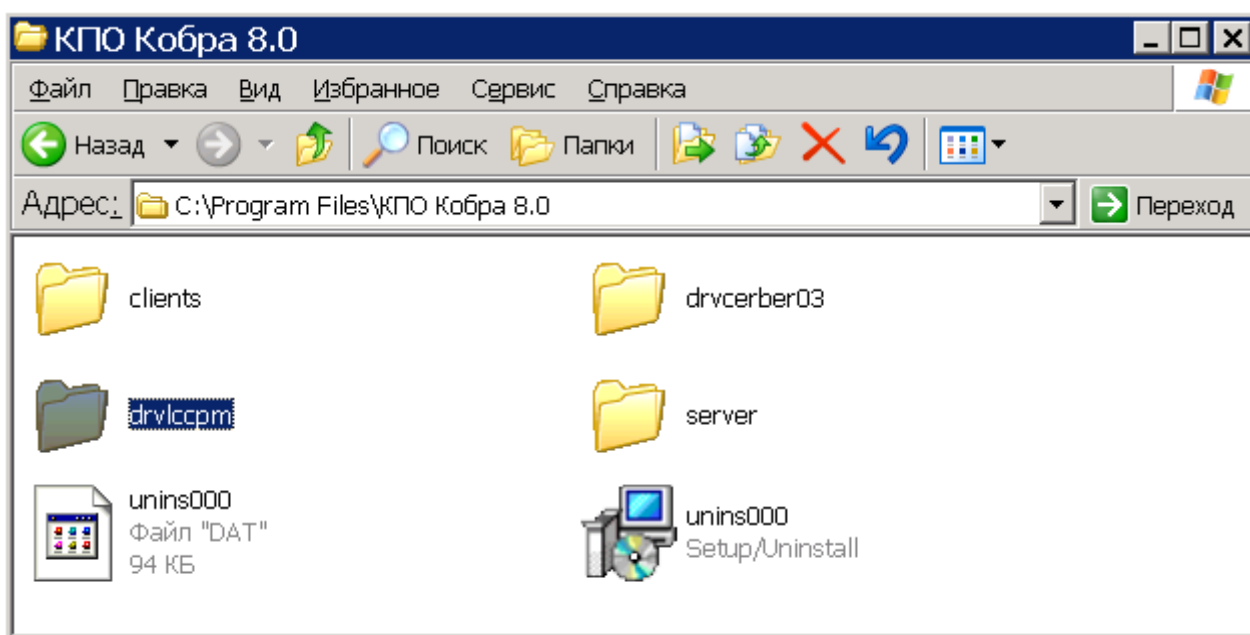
КПО Кобра 8.0

Файл Правка Вид Избранное Сервис Справка

Назад Поиск Папки

Адрес: C:\Program Files\КПО Кобра 8.0 Переход

clients

drvcerber03

drvlccpm

server

unins000
Файл "DAT"
94 КБ

unins000
Setup/Uninstall